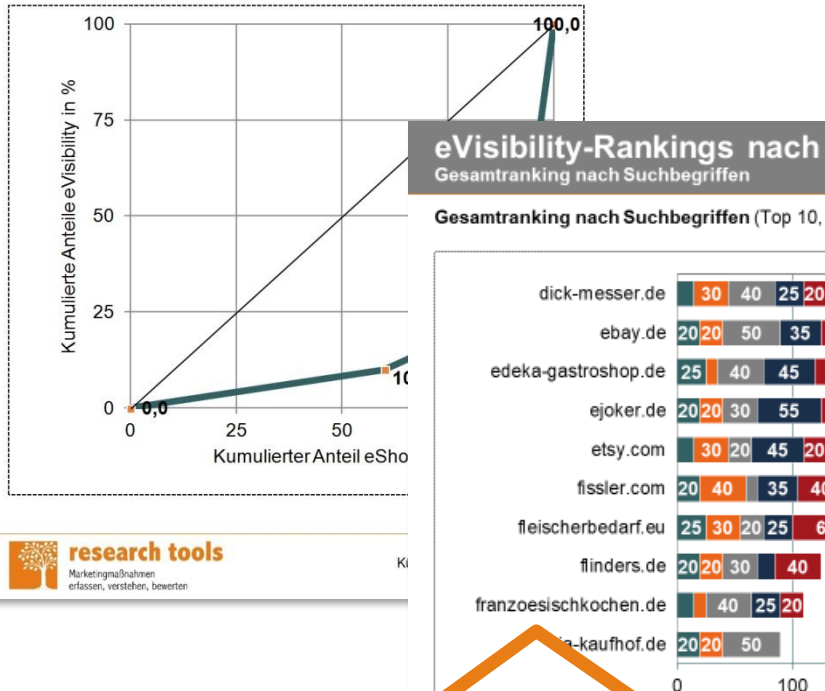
100

75

50

25

0

Kumulierte Anteile eVisibility in %

0

25

50

Kumulierter Anteil eSho

100,0

0,0

10

research tools

Marketingmaßnahmen erfassen, verstehen, bewerten

Kü

eVisibility-Rankings nach

Gesamtranking nach Suchbegriffen

Gesamtranking nach Suchbegriffen (Top 10,

dick-messer.de 30 40 25 20

ebay.de 20 20 50 35

edeka-gastroshop.de 25 40 45

ejoker.de 20 20 30 55

etsy.com 30 20 45 20

fissler.com 20 40 35 40

fleischerbedarf.eu 25 30 20 25 6

flinders.de 20 20 30 40

franzoesischkochen.de 40 25 20

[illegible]-kaufhof.de 20 20 50

0

100